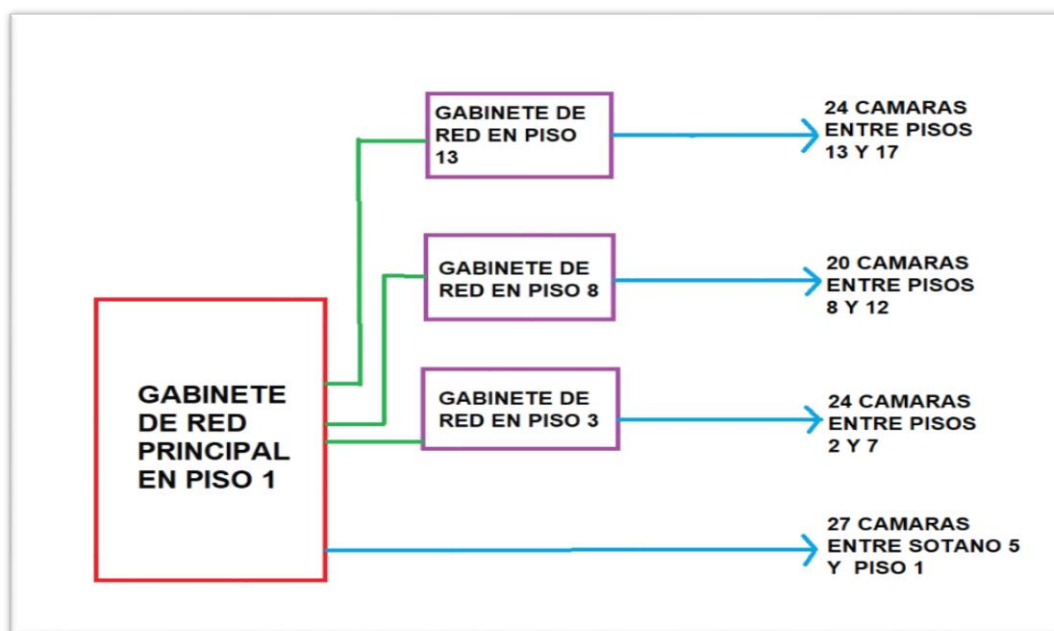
GABINETE DE RED EN PISO 13

24 CAMARAS ENTRE PISOS 13 Y 17

GABINETE DE RED EN PISO 8

20 CAMARAS ENTRE PISOS 8 Y 12

GABINETE DE RED PRINCIPAL EN PISO 1

GABINETE DE RED EN PISO 3

24 CAMARAS ENTRE PISOS 2 Y 7

27 CAMARAS ENTRE SOTANO 5 Y PISO 1